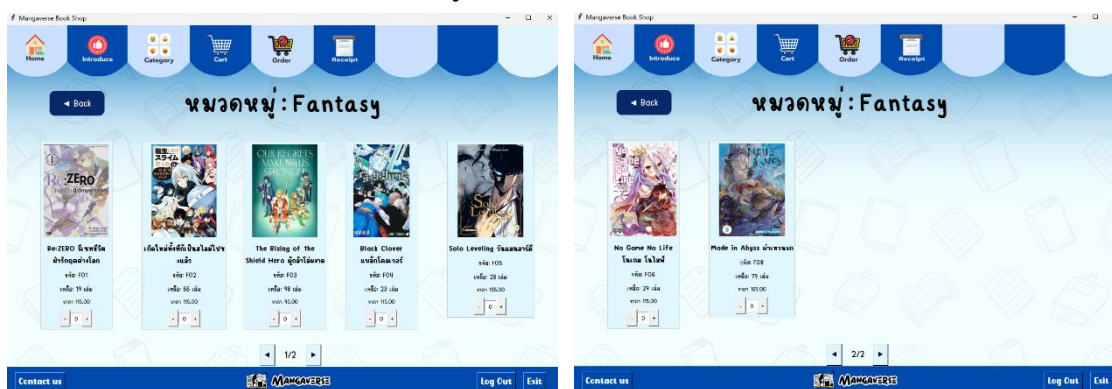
Mangaverse Book Shop

Home Introduce Category Cart Order Receipt

◂ Back

หมวดหมู่ : Fantasy

Re:ZERO รีเซทชีวิต ฝ่าวิกฤตต่างโลก
รหัส: F01
เหลือ: 19 เล่ม
ราคา: 115.00
- 0 +

เกิดใหม่ทั้งทีก็เป็นสไลม์ไปซะแล้ว
รหัส: F02
เหลือ: 66 เล่ม
ราคา: 115.00
- 0 +

The Rising of the Shield Hero ผู้กล้าโล่ผงาด
รหัส: F03
เหลือ: 98 เล่ม
ราคา: 93.00
- 0 +

Black Clover แบล็กโคลเวอร์
รหัส: F04
เหลือ: 23 เล่ม
ราคา: 115.00
- 0 +

Solo Leveling โซโลเลเวลลิง
รหัส: F05
เหลือ: 28 เล่ม
ราคา: 135.00
- 0 +

◂ 1/2 ▸

Contact us
MANGAVERSE
Log Out Exit

Mangaverse Book Shop

Home Introduce Category Cart Order Receipt

◂ Back

หมวดหมู่ : Fantasy

No Game No Life โนเกม โนไลฟ์
รหัส: F06
เหลือ: 29 เล่ม
ราคา: 115.00
- 0 +

Made in Abyss ผ่าเหวนรก
รหัส: F07
เหลือ: 79 เล่ม
ราคา: 185.00
- 0 +

◂ 2/2 ▸

Contact us
MANGAVERSE
Log Out Exit